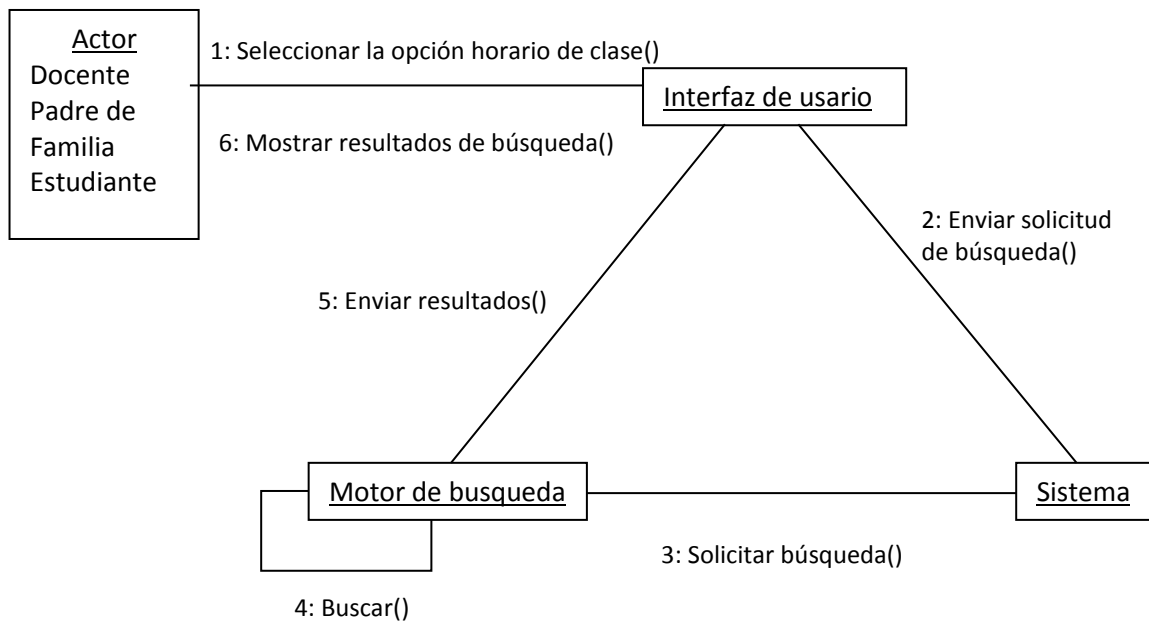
Actor
Docente
Padre de Familia
Estudiante

1: Seleccionar la opción horario de clase()

Interfaz de usario

6: Mostrar resultados de búsqueda()

2: Enviar solicitud de búsqueda()

5: Enviar resultados()

Motor de busqueda

Sistema

3: Solicitar búsqueda()

4: Buscar()